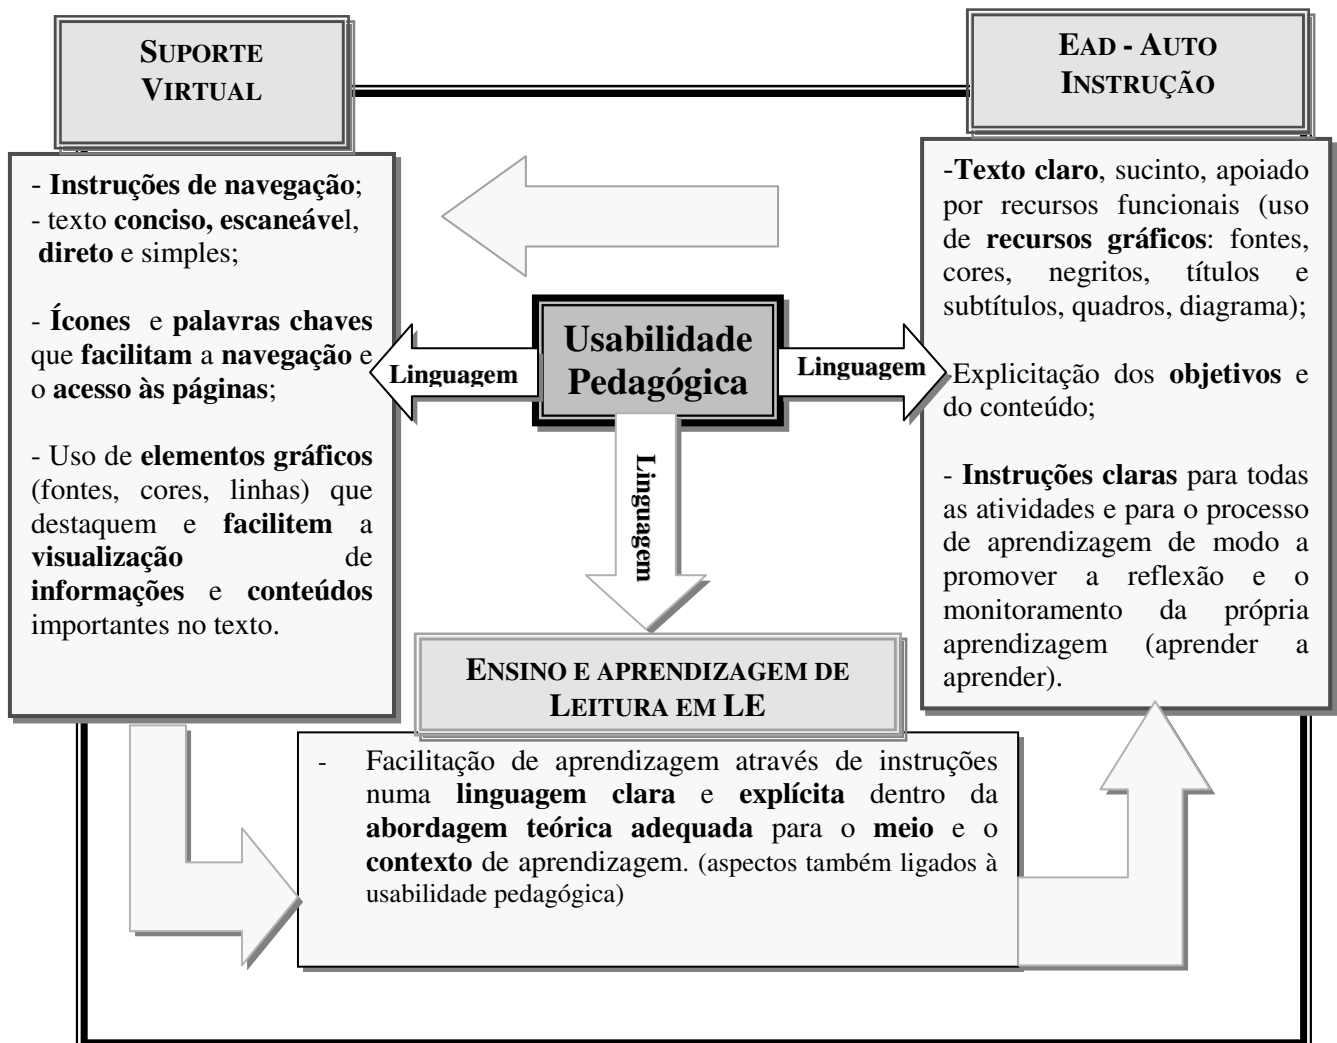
SUPORTE VIRTUAL

EAD - AUTO INSTRUÇÃO

- Instruções de navegação;
- texto conciso, escaneável, direto e simples;

- Ícones e palavras chaves que facilitam a navegação e o acesso às páginas;

- Uso de elementos gráficos (fontes, cores, linhas) que destaquem e facilitem a visualização de informações e conteúdos importantes no texto.

Usabilidade Pedagógica

Linguagem

Linguagem

Linguagem

-Texto claro, sucinto, apoiado por recursos funcionais (uso de recursos gráficos: fontes, cores, negritos, títulos e subtítulos, quadros, diagrama);

-Explicitação dos objetivos e do conteúdo;

- Instruções claras para todas as atividades e para o processo de aprendizagem de modo a promover a reflexão e o monitoramento da própria aprendizagem (aprender a aprender).

ENSINO E APRENDIZAGEM DE LEITURA EM LE

- Facilitação de aprendizagem através de instruções numa linguagem clara e explícita dentro da abordagem teórica adequada para o meio e o contexto de aprendizagem. (aspectos também ligados à usabilidade pedagógica)